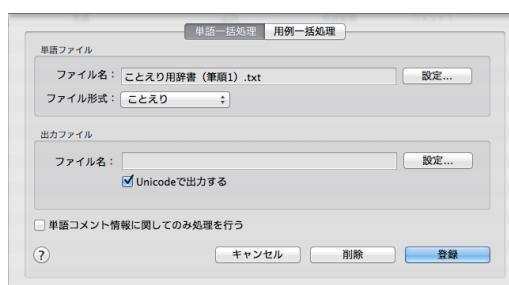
単語一括処理 用例一括処理

単語ファイル

ファイル名： ことえり用辞書（筆順1）.txt 設定...

ファイル形式： ことえり

出力ファイル

ファイル名： 設定...

Unicodeで出力する

単語コメント情報に関してのみ処理を行う

? キャンセル 削除 登録